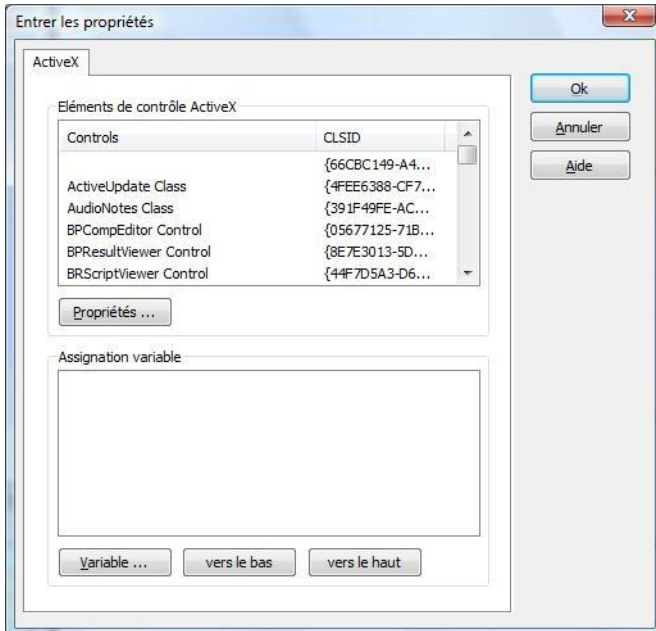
Entrer les propriétés

ActiveX

Eléments de contrôle ActiveX

| Controls | CLSID |
|---|---|
| | {66CBC149-A4... |
| ActiveUpdate Class | {4FEE6388-CF7... |
| AudioNotes Class | {391F49FE-AC... |
| BPCompEditor Control | {05677125-71B... |
| BPResultViewer Control | {8E7E3013-5D... |
| BRScriptViewer Control | {44F7D5A3-D6... |

Propriétés ...

Assignation variable

Variable ...
vers le bas
vers le haut

Ok
Annuler
Aide